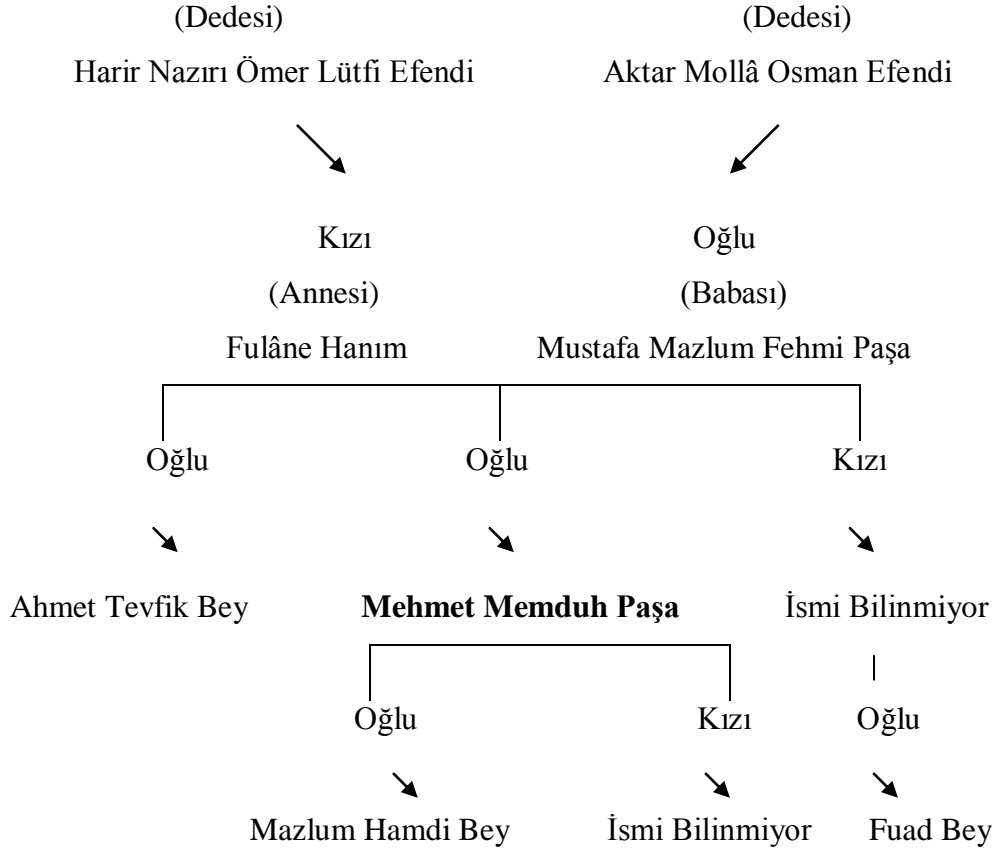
(Dedesi)
Harir Nazırı Ömer Lütfi Efendi

(Dedesi)
Aktar Mollâ Osman Efendi

Kızı
(Annesi)
Fulâne Hanım

Oğlu
(Babası)
Mustafa Mazlum Fehmi Paşa

Oğlu
Ahmet Tevfik Bey

Oğlu
**Mehmet Memduh Paşa**

Kızı
İsmi Bilinmiyor

Oğlu
Mazlum Hamdi Bey

Kızı
İsmi Bilinmiyor

Oğlu
Fuad Bey